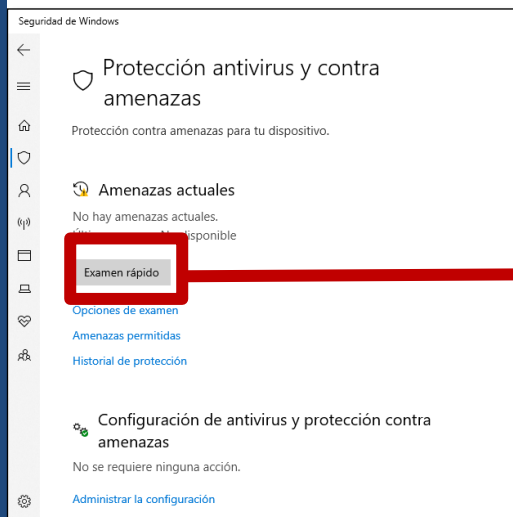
Seguridad de Windows

Protección antivirus y contra amenazas

Protección contra amenazas para tu dispositivo.

Amenazas actuales

No hay amenazas actuales.

Últ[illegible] No disponible

Examen rápido

Opciones de examen

Amenazas permitidas

Historial de protección

Configuración de antivirus y protección contra amenazas

No se requiere ninguna acción.

Administrar la configuración